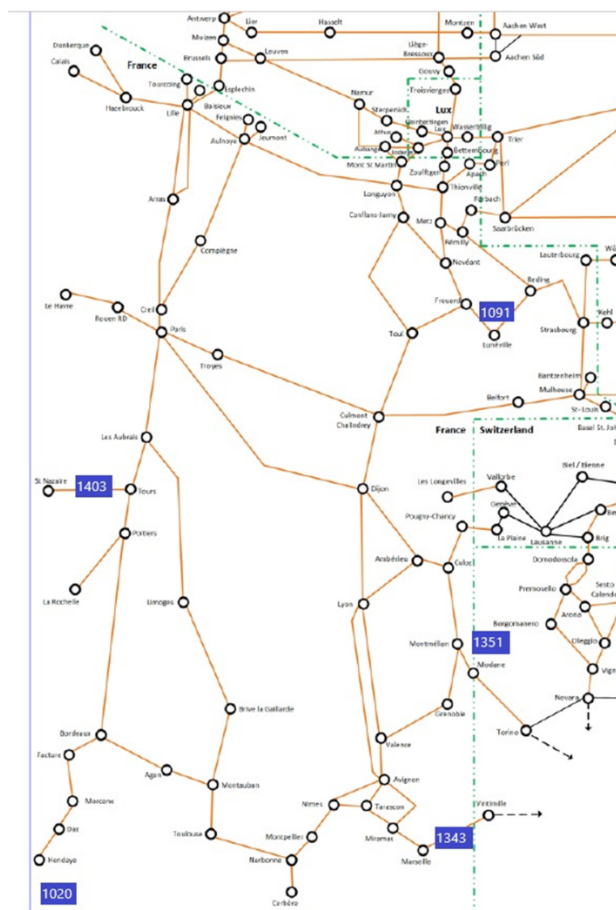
Antwerp
Lier
Hasselt
Montzen
Aachen West
Aachen Süd
Liège-Bressoux
Dunkerque
Calais
France
Mol
Brussels
Leuven
Tournai
Esplechin
Hazebrouck
Lille
Baisieux
Namur
Gouvy
Troisvierges
Feignies
Jeumont
Aulnoye
Lux
Stockem
Athus
Wasserbillig
Trier
Bettembourg
Mont St Martin
Zoufftgen
Apach
Perl
Longuyon
Thionville
Forbach
Arras
Conflans-Jarny
Metz
Saarbrücken
Rémilly
Compiègne
Lauterbourg
Novéant
Berling
Le Havre
Rouen RD
Frouard
1091
Kehl
Strasbourg
Creil
Paris
Lunéville
Toul
Troyes
Bantzenheim
Mulhouse
Belfort
St-Louis
Basel St. Joh
Culmont Chalindrey
France
Switzerland
Les Aubrais
Dijon
Les Longevilles
Biel / Bienne
Vallorbe
St Nazaire
1403
Tours
Pougny-Chancy
Genève
La Plaine
Lausanne
Brig
Poitiers
Ambérieu
Culoz
Domodossola
Premosello
Sesto Calende
La Rochelle
Limoges
Lyon
Borgomanero
Arona
Montmélian
1351
Oleggio
Modane
Brive la Gaillarde
Novara
Bordeaux
Grenoble
Torino
Facture
Valence
Agen
Montauban
Avignon
Morcenx
Nîmes
Tarascon
Ventimille
Dax
Toulouse
Montpellier
Miramas
1343
Hendaye
Narbonne
Marseille
1020
Cerbère